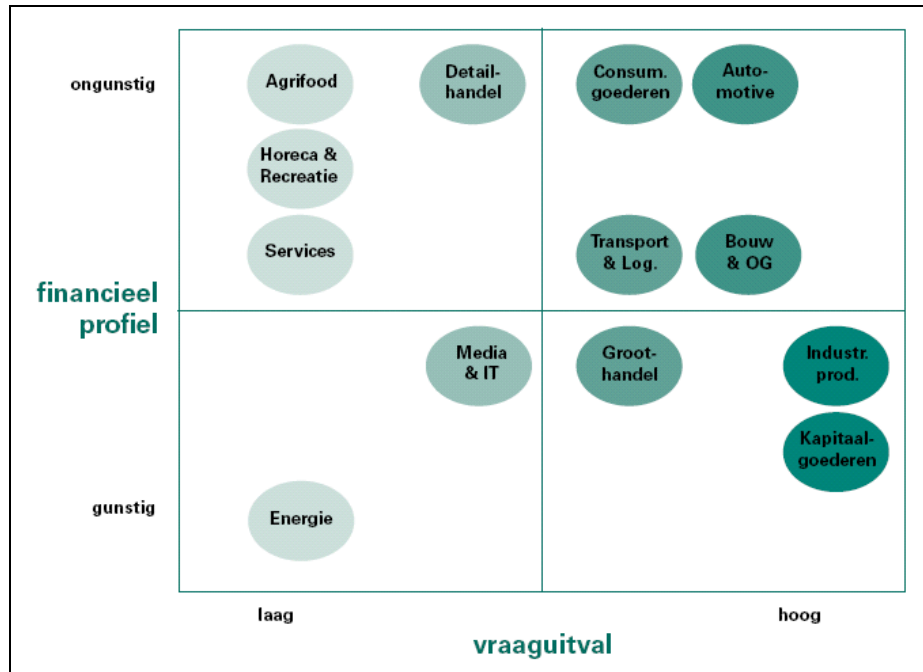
ongunstig

Agrifood

Detailhandel

Consum. goederen

Automotive

Horeca & Recreatie

Services

Transport & Log.

Bouw & OG

financieel profiel

Media & IT

Groothandel

Industr. prod.

Kapitaalgoederen

gunstig

Energie

laag

hoog

vraaguitval